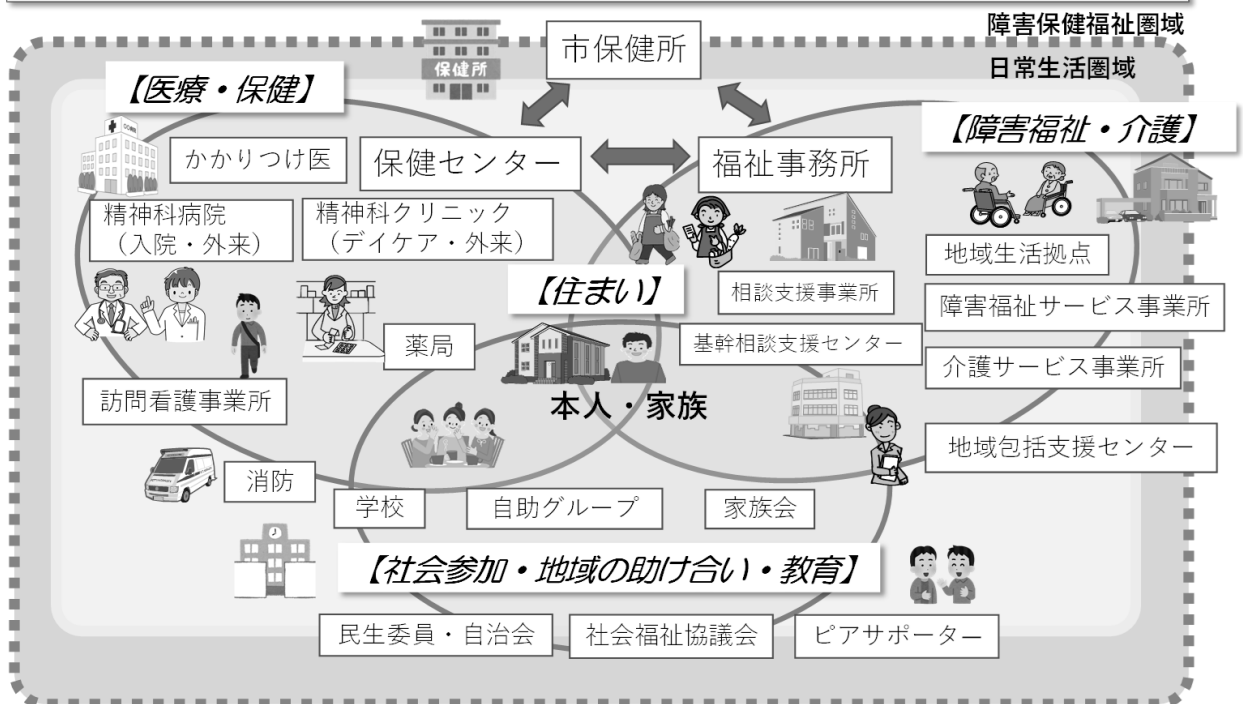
障害保健福祉圏域

日常生活圏域

市保健所

保健所

【医療・保健】

かかりつけ医

保健センター

福祉事務所

【障害福祉・介護】

精神科病院
（入院・外来）

精神科クリニック
（デイケア・外来）

地域生活拠点

【住まい】

相談支援事業所

障害福祉サービス事業所

薬局

基幹相談支援センター

介護サービス事業所

訪問看護事業所

本人・家族

地域包括支援センター

消防

学校

自助グループ

家族会

【社会参加・地域の助け合い・教育】

民生委員・自治会

社会福祉協議会

ピアサポーター